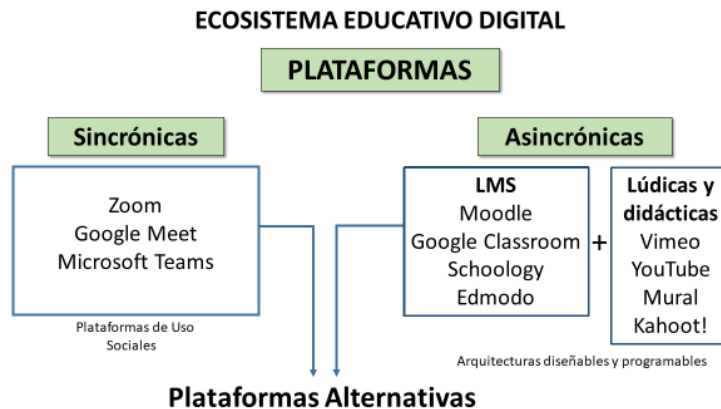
ECOSISTEMA EDUCATIVO DIGITAL

PLATAFORMAS

Sincrónicas

Zoom
Google Meet
Microsoft Teams

Plataformas de Uso Sociales

Asincrónicas

LMS
Moodle
Google Classroom
Schoology
Edmodo

+

Lúdicas y didácticas
Vimeo
YouTube
Mural
Kahoot!

Arquitecturas diseñables y programables

Plataformas Alternativas